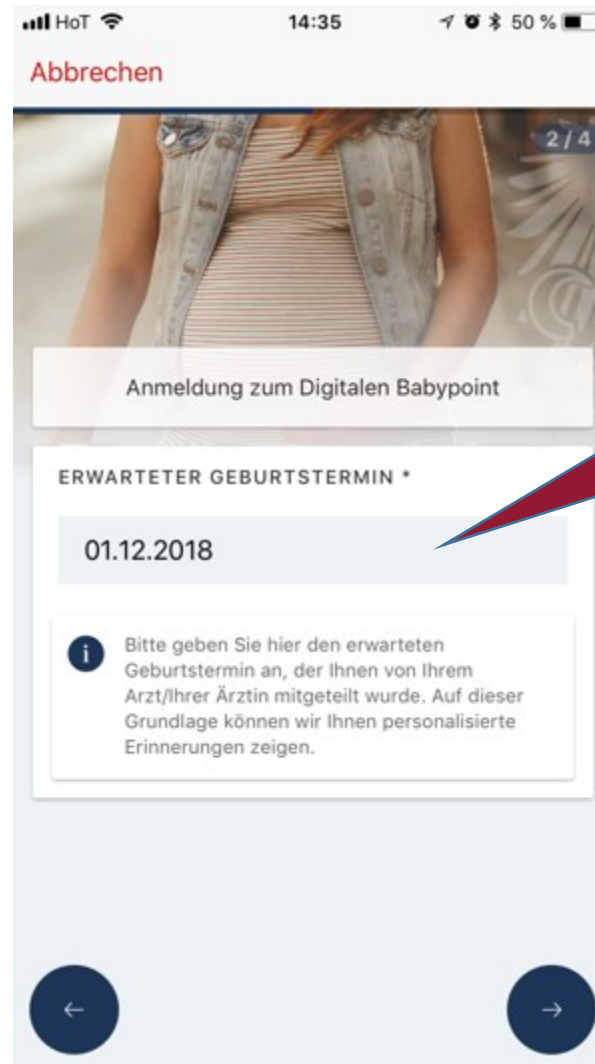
HoT 14:35 50 %

Abbrechen

2 / 4

Anmeldung zum Digitalen Babypoint

ERWARTETER GEBURTSTERMIN *

01.12.2018

i Bitte geben Sie hier den erwarteten Geburtstermin an, der Ihnen von Ihrem Arzt/Ihrer Ärztin mitgeteilt wurde. Auf dieser Grundlage können wir Ihnen personalisierte Erinnerungen zeigen.

←

→